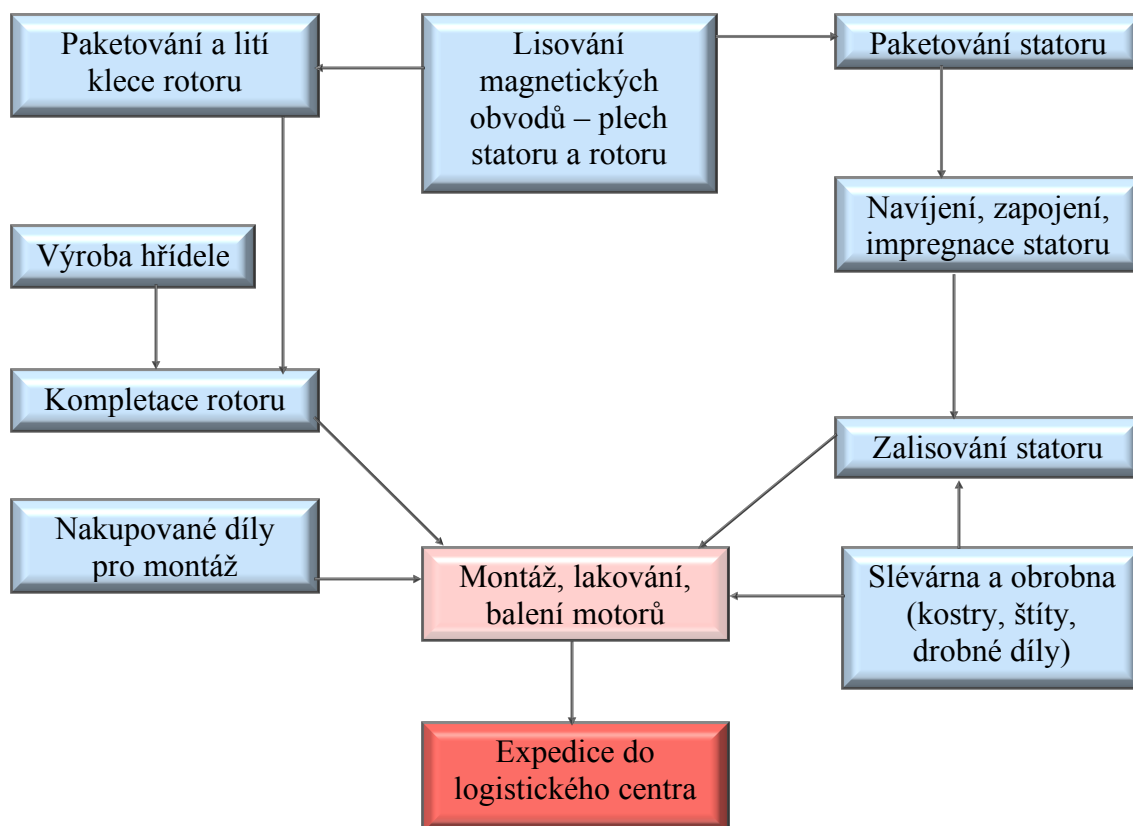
Lisování magnetických obvodů – plech statoru a rotoru

Paketování a lití klece rotoru

Paketování statoru

Navíjení, zapojení, impregnace statoru

Výroba hřídele

Kompletace rotoru

Zalisování statoru

Nakupované díly pro montáž

Montáž, lakování, balení motorů

Slévárna a obrobna (kostry, štíty, drobné díly)

Expedice do logistického centra